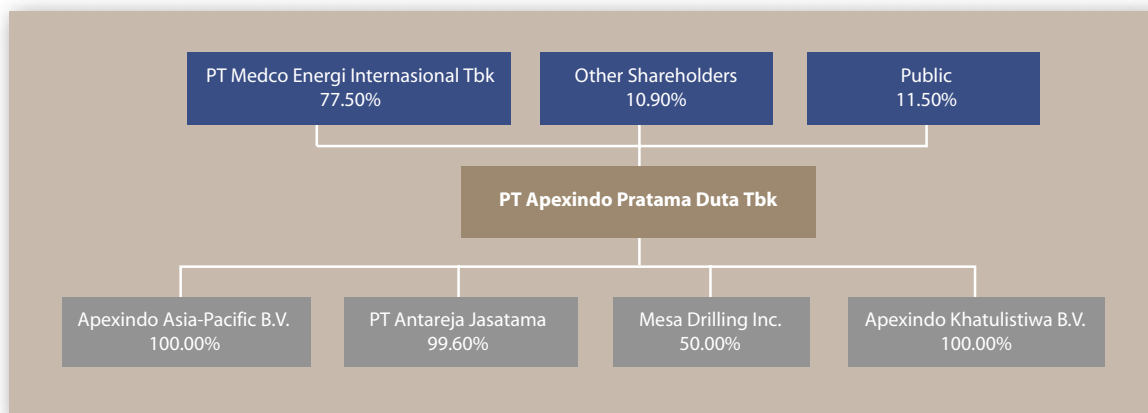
PT Medco Energi Internasional Tbk
77.50%

Other Shareholders
10.90%

Public
11.50%

PT Apexindo Pratama Duta Tbk

Apexindo Asia-Pacific B.V.
100.00%

PT Antareja Jasatama
99.60%

Mesa Drilling Inc.
50.00%

Apexindo Khatulistiwa B.V.
100.00%